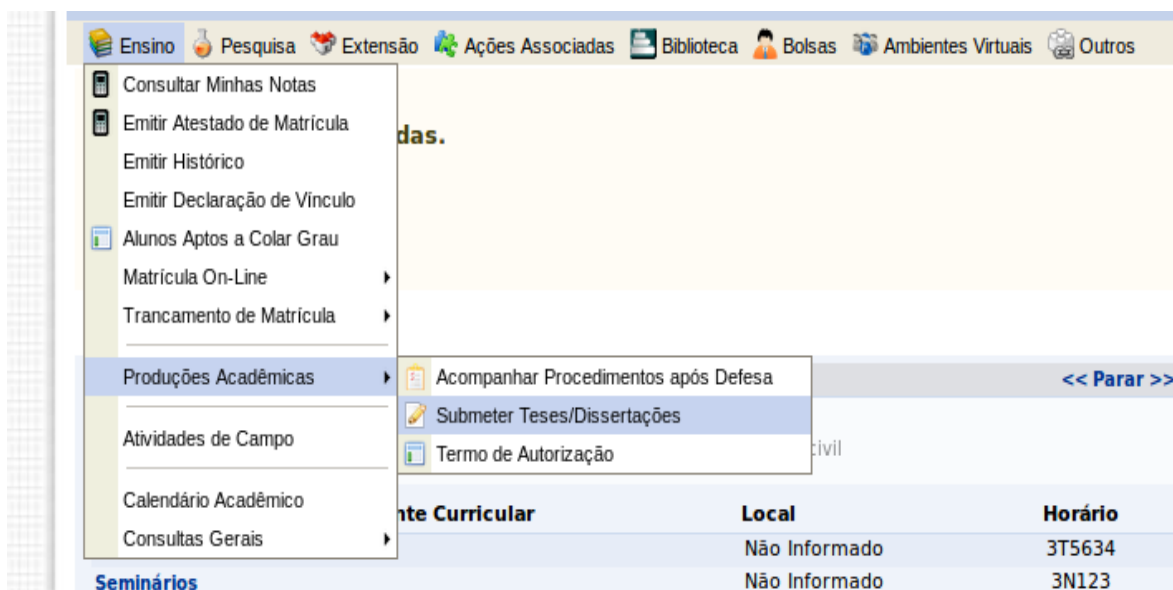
Ensino Pesquisa Extensão Ações Associadas Biblioteca Bolsas Ambientes Virtuais Outros

Consultar Minhas Notas
Emitir Atestado de Matrícula
Emitir Histórico
Emitir Declaração de Vínculo
Alunos Aptos a Colar Grau
Matrícula On-Line
Trancamento de Matrícula
Produções Acadêmicas
Atividades de Campo
Calendário Acadêmico
Consultas Gerais

Acompanhar Procedimentos após Defesa
Submeter Teses/Dissertações
Termo de Autorização

das.

<< Parar >>

ivil

| nte Curricular | Local | Horário |
|---|---|---|
| | Não Informado | 3T5634 |
| Seminários | Não Informado | 3N123 |